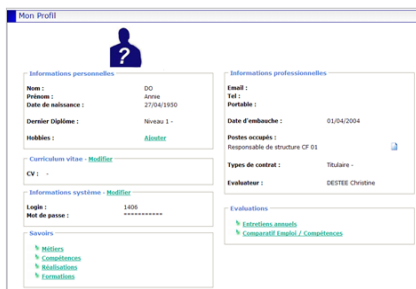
Mon Profil

?

Informations personnelles

Nom : DO
Prénom : Annie
Date de naissance : 27/04/1930

Dernier Diplôme : Niveau 1 -

Hobbies : Ajouter

Curriculum vitae - Modifier

CV : -

Informations système - Modifier

Login : 1406
Mot de passe : ==========

Savoirs

Métiers
Compétences
Réalisations
Formations

Informations professionnelles

Email :
Tel :
Portable :

Date d'embauche : 01/04/2004

Postes occupés :
Responsable de structure CF 01

Types de contrat : Titulaire -

Evaluateur : DESTEE Christine

Evaluations

Entretiens annuels
Comparatif Emploi / Compétences